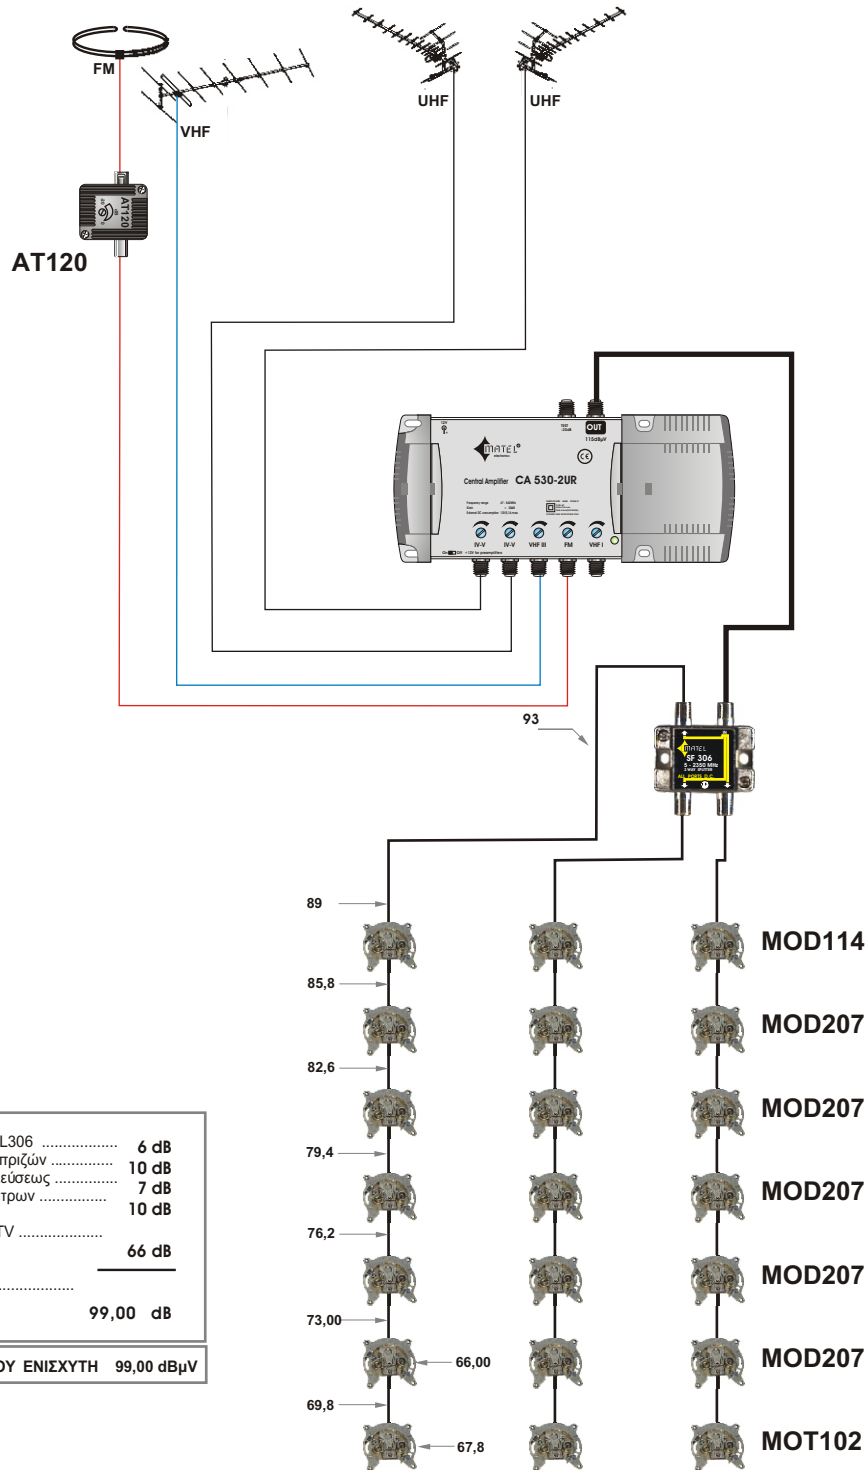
FM
VHF
UHF
UHF
AT120
AT120

OUT
115dBμV
MATEL
Central Amplifier CA 530-2UR
IV-V IV-V VHF III FM VHF I

93
MATEL
SF 306
5 - 2350 MHz
ALL PORTS D.C.

89
85,8
82,6
79,4
76,2
73,00
69,8
66,00
67,8

MOD114
MOD207
MOD207
MOD207
MOD207
MOD207
MOT102

L306 .................. 6 dB
πριζών ............... 10 dB
εύσεως ............... 7 dB
τρων ................ 10 dB
TV ....................
66 dB
..................
99,00 dB

ΟΥ ΕΝΙΣΧΥΤΗ 99,00 dBμV